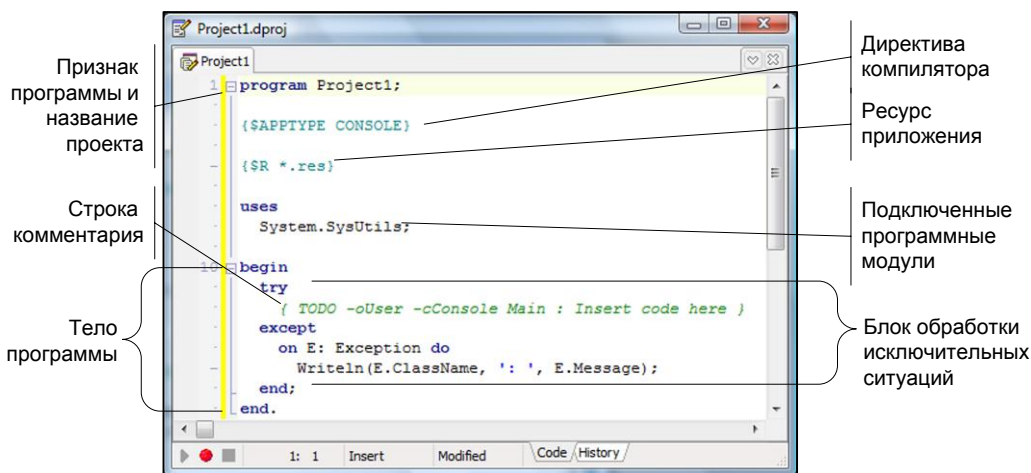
Project1.dproj

Project1

Признак программы и название проекта

Директива компилятора

Ресурс приложения

Строка комментария

Подключенные программные модули

Тело программы

Блок обработки исключительных ситуаций

1 program Project1;

{$APPTYPE CONSOLE}

{$R *.res}

uses
  System.SysUtils;

10 begin
  try
    { TODO -oUser -cConsole Main : Insert code here }
  except
    on E: Exception do
      Writeln(E.ClassName, ': ', E.Message);
  end;
end.

1: 1 Insert Modified Code History